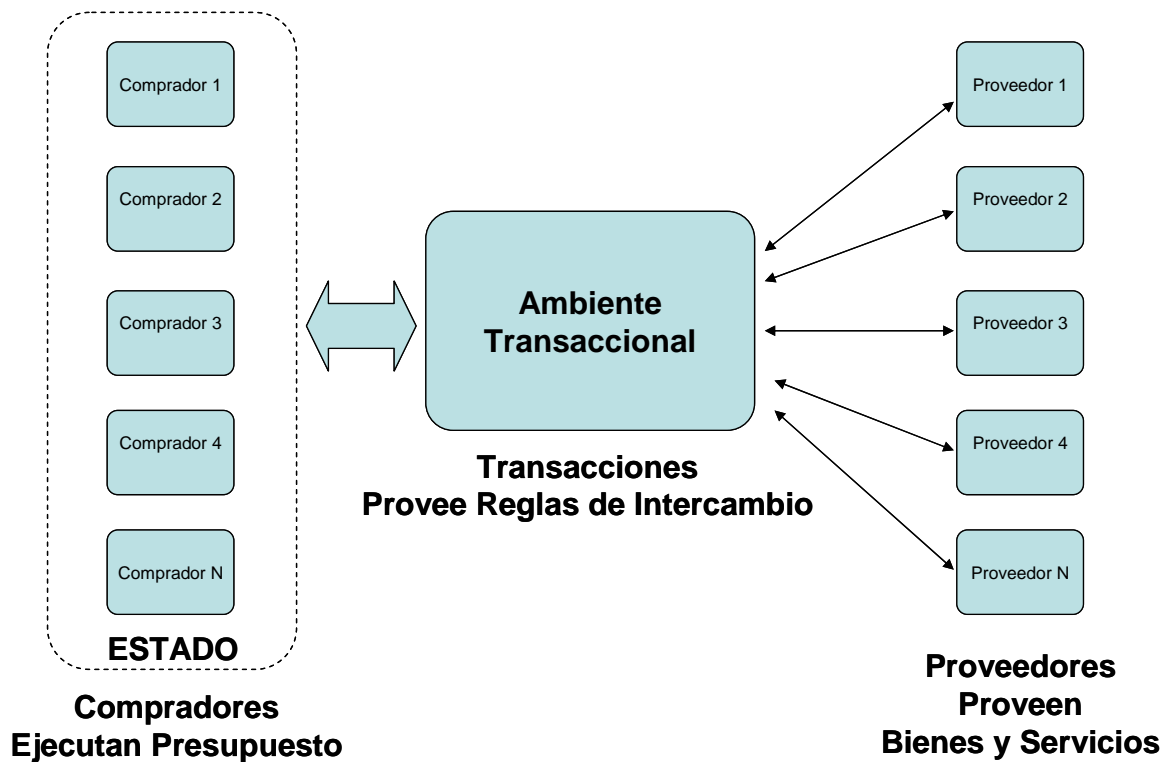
Comprador 1

Comprador 2

Comprador 3

Comprador 4

Comprador N

ESTADO

Compradores
Ejecutan Presupuesto

Ambiente
Transaccional

Transacciones
Provee Reglas de Intercambio

Proveedor 1

Proveedor 2

Proveedor 3

Proveedor 4

Proveedor N

Proveedores
Proveen
Bienes y Servicios